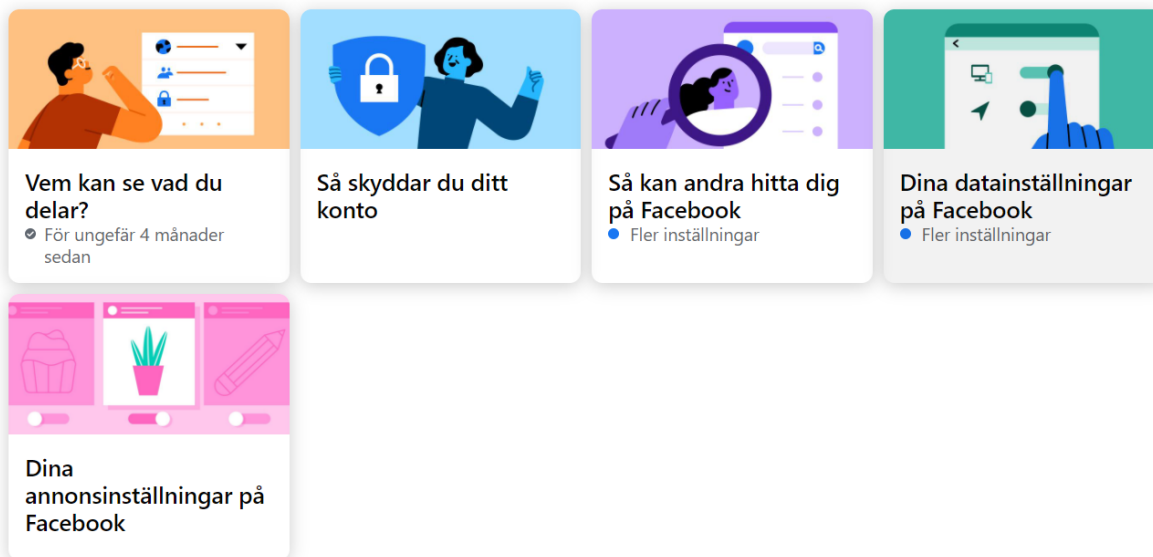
Vem kan se vad du delar?
För ungefär 4 månader sedan

Så skyddar du ditt konto

Så kan andra hitta dig på Facebook
Fler inställningar

Dina datainställningar på Facebook
Fler inställningar

Dina annonsinställningar på Facebook